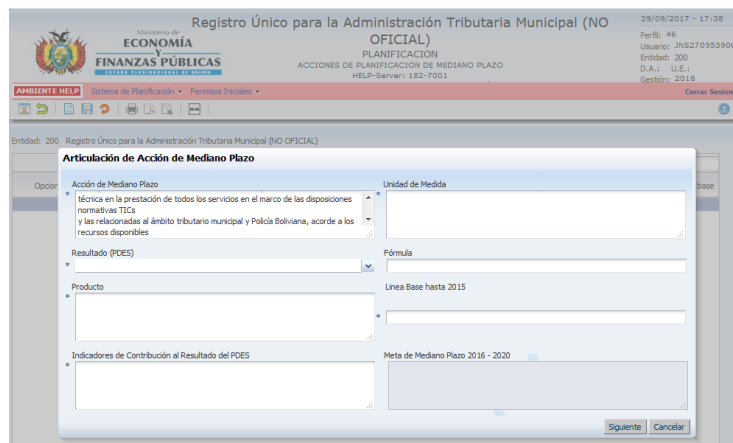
Ministerio de
ECONOMÍA
Y
FINANZAS PÚBLICAS
ESTADO PLURINACIONAL DE BOLIVIA

Registro Único para la Administración Tributaria Municipal (NO OFICIAL)
PLANIFICACION
ACCIONES DE PLANIFICACION DE MEDIANO PLAZO
HELP-Server: 182-7001

29/09/2017 - 17:38
Perfil: 46
Usuario: JNS270953900
Entidad: 200
D.A.: U.E.:
Gestión: 2018

AMBIENTE HELP Sistema de Planificación ▾ Permisos Iniciales ▾ Cerrar Sesion

Entidad: 200 Registro Único para la Administración Tributaria Municipal (NO OFICIAL)

Opcion base

Articulación de Acción de Mediano Plazo

Acción de Mediano Plazo
técnica en la prestación de todos los servicios en el marco de las disposiciones normativas TICs
y las relacionadas al ámbito tributario municipal y Policía Boliviana, acorde a los recursos disponibles

Unidad de Medida

Resultado (PDES)

Fórmula

Producto

Linea Base hasta 2015

Indicadores de Contribución al Resultado del PDES

Meta de Mediano Plazo 2016 - 2020

Siguiente Cancelar